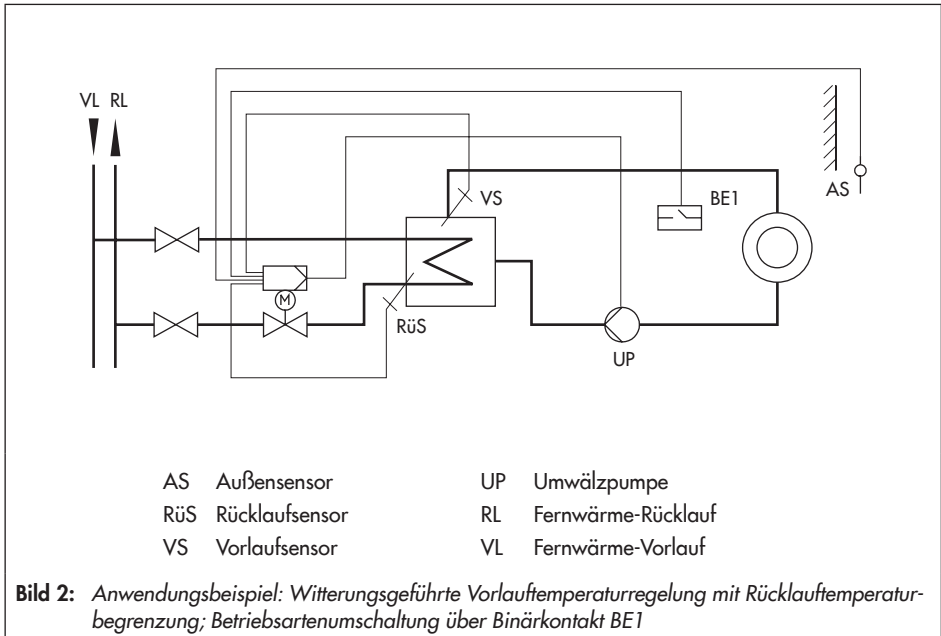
VL RL

VS

BE1

AS

M

RüS

UP

AS Außensensor
RüS Rücklaufsensor
VS Vorlaufsensor

UP Umwälzpumpe
RL Fernwärme-Rücklauf
VL Fernwärme-Vorlauf

**Bild 2:** *Anwendungsbeispiel: Witterungsgeführte Vorlauftemperaturregelung mit Rücklauftemperaturbegrenzung; Betriebsartenumschaltung über Binärkontakt BE1*